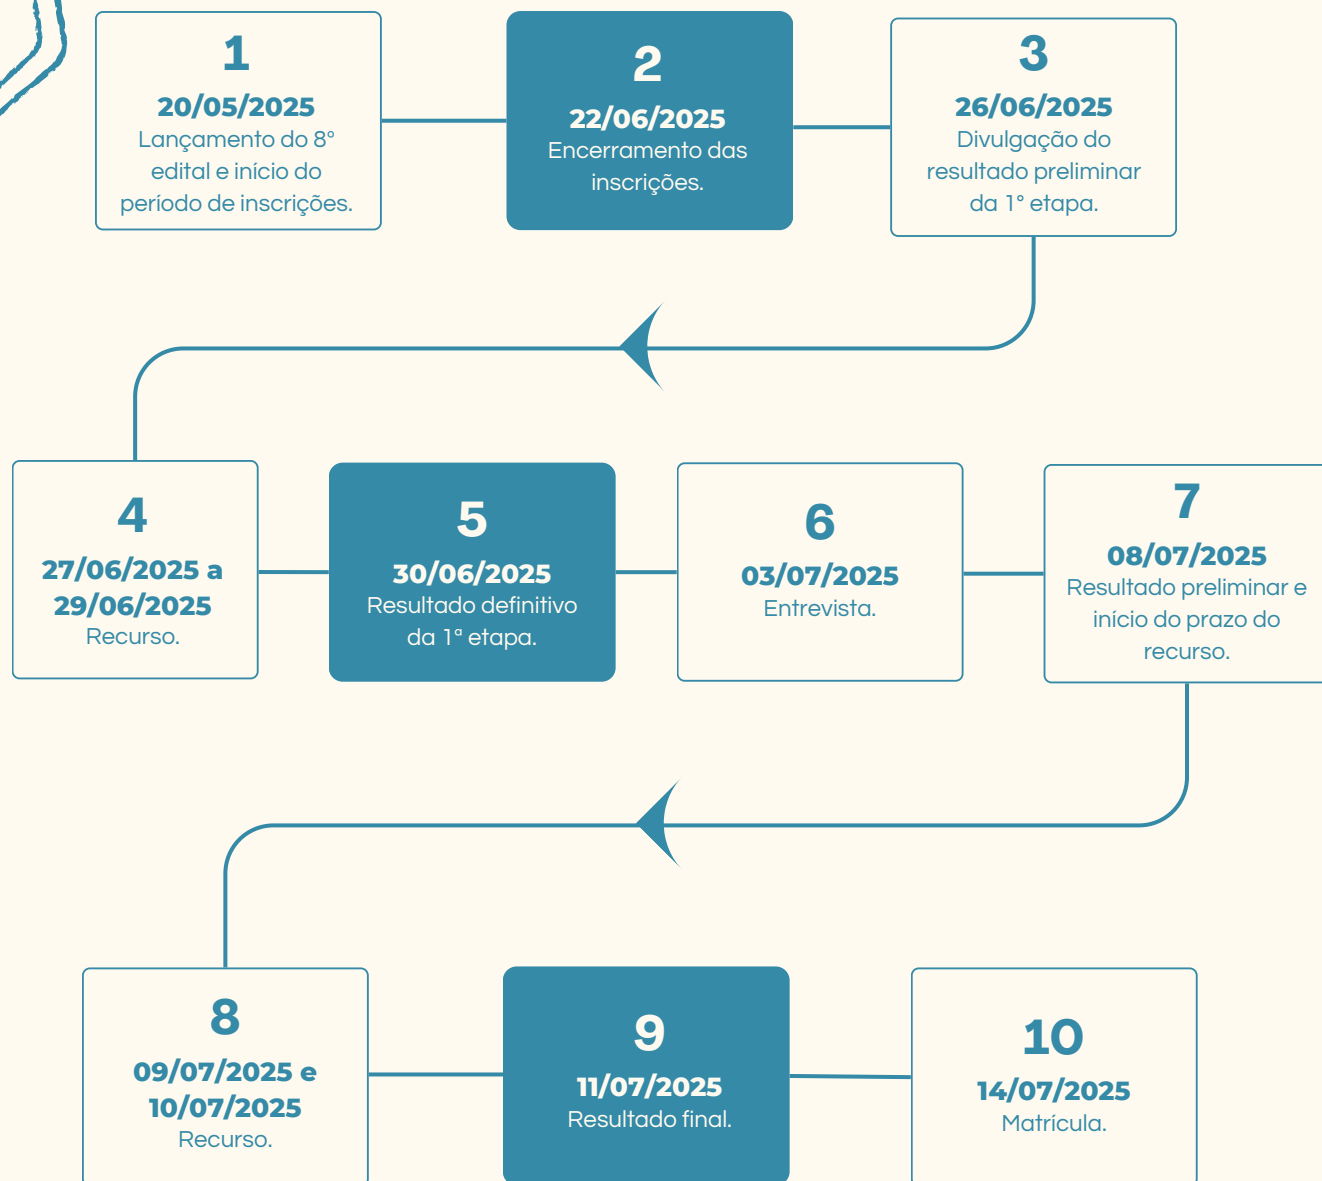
1
20/05/2025
Lançamento do 8° edital e início do período de inscrições.

2
22/06/2025
Encerramento das inscrições.

3
26/06/2025
Divulgação do resultado preliminar da 1° etapa.

4
27/06/2025 a 29/06/2025
Recurso.

5
30/06/2025
Resultado definitivo da 1° etapa.

6
03/07/2025
Entrevista.

7
08/07/2025
Resultado preliminar e início do prazo do recurso.

8
09/07/2025 e 10/07/2025
Recurso.

9
11/07/2025
Resultado final.

10
14/07/2025
Matrícula.